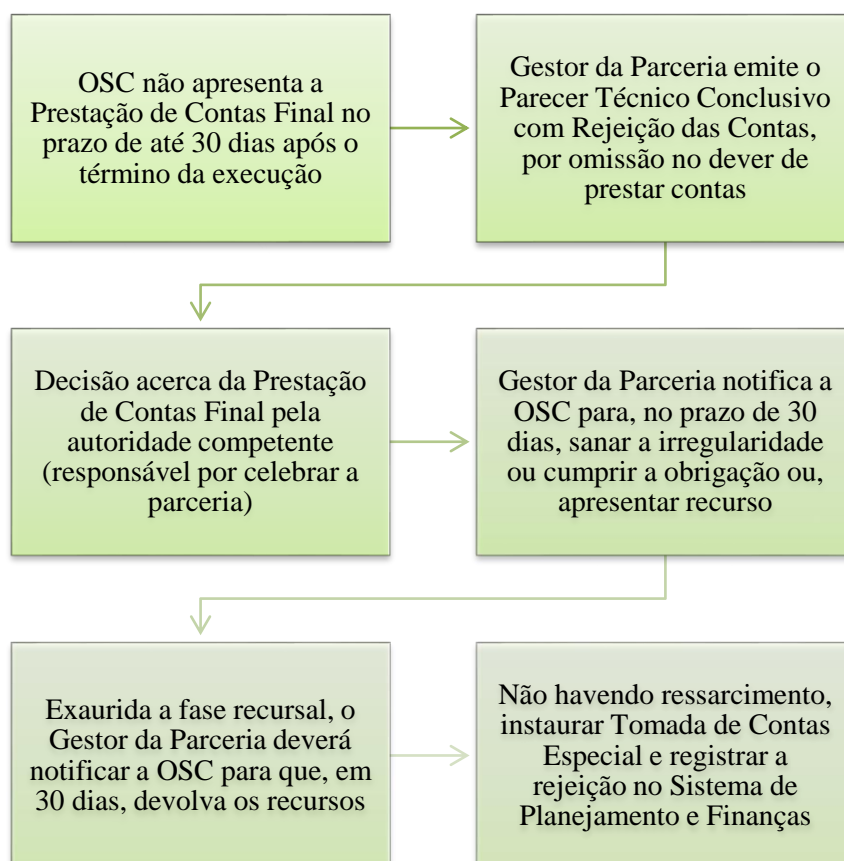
OSC não apresenta a Prestação de Contas Final no prazo de até 30 dias após o término da execução

Gestor da Parceria emite o Parecer Técnico Conclusivo com Rejeição das Contas, por omissão no dever de prestar contas

Decisão acerca da Prestação de Contas Final pela autoridade competente (responsável por celebrar a parceria)

Gestor da Parceria notifica a OSC para, no prazo de 30 dias, sanar a irregularidade ou cumprir a obrigação ou, apresentar recurso

Exaurida a fase recursal, o Gestor da Parceria deverá notificar a OSC para que, em 30 dias, devolva os recursos

Não havendo ressarcimento, instaurar Tomada de Contas Especial e registrar a rejeição no Sistema de Planejamento e Finanças